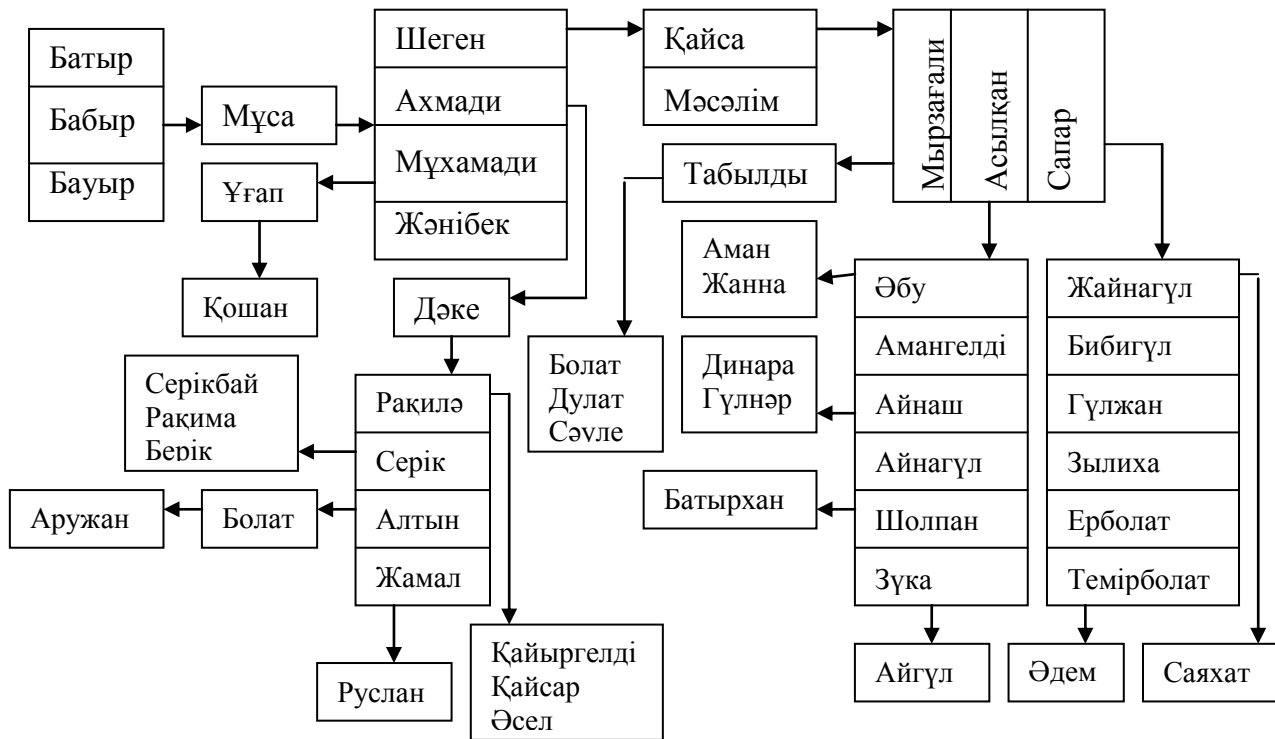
Батыр
Бабыр
Бауыр

Мұса

Шеген
Ахмади
Мұхамади
Жәнібек

Қайса
Мәсәлім

Мырзағали
Асылқан
Сапар

Ұғап

Қошан

Табылды

Дәке

Болат
Дулат
Сәуле

Аман
Жанна

Динара
Гүлнәр

Батырхан

Әбу
Амангелді
Айнаш
Айнагүл
Шолпан
Зүка

Жайнагүл
Бибигүл
Гүлжан
Зылиха
Ерболат
Темірболат

Серікбай
Рақима
Берік

Рақилә
Серік
Алтын
Жамал

Аружан

Болат

Руслан

Қайыргелді
Қайсар
Әсел

Айгүл

Әдем

Саяхат